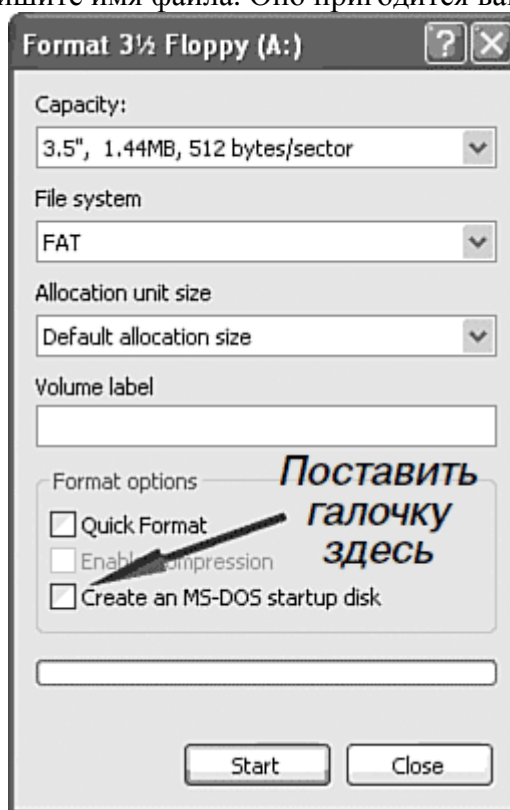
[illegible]шите имя файла. Оно пригодится ва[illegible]

Format 3½ Floppy (A:)

?

Capacity:

3.5", 1.44MB, 512 bytes/sector

File system

FAT

Allocation unit size

Default allocation size

Volume label

Format options

Quick Format

Enabl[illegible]ompression

Create an MS-DOS startup disk

Поставить галочку здесь

Start

Close